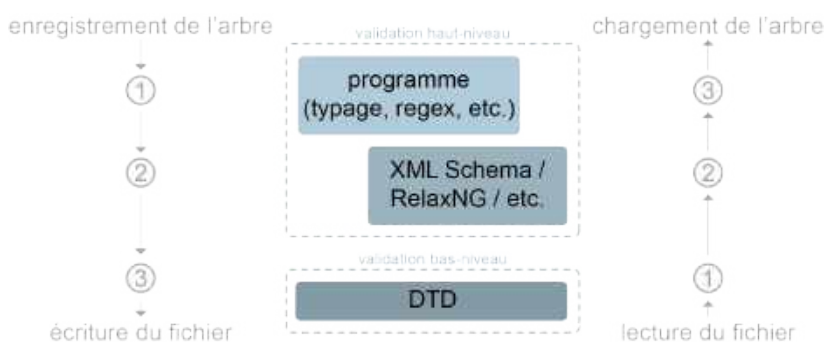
enregistrement de l'arbre

①

②

③

écriture du fichier

validation haut-niveau

programme (typage, regex, etc.)

XML Schema / RelaxNG / etc.

validation bas-niveau

DTD

chargement de l'arbre

③

②

①

lecture du fichier